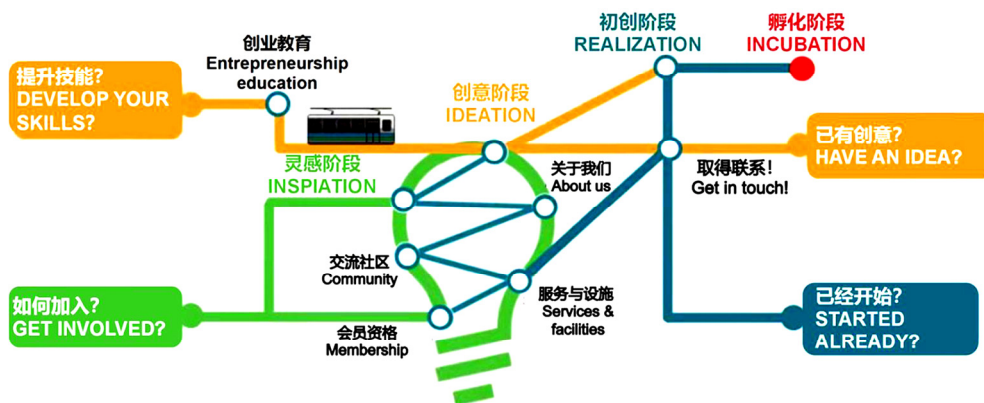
提升技能?
DEVELOP YOUR SKILLS?

创业教育
Entrepreneurship education

创意阶段
IDEATION

初创阶段
REALIZATION

孵化阶段
INCUBATION

已有创意?
HAVE AN IDEA?

灵感阶段
INSPIATION

关于我们
About us

取得联系!
Get in touch!

交流社区
Community

服务与设施
Services & facilities

如何加入?
GET INVOLVED?

会员资格
Membership

已经开始?
STARTED ALREADY?